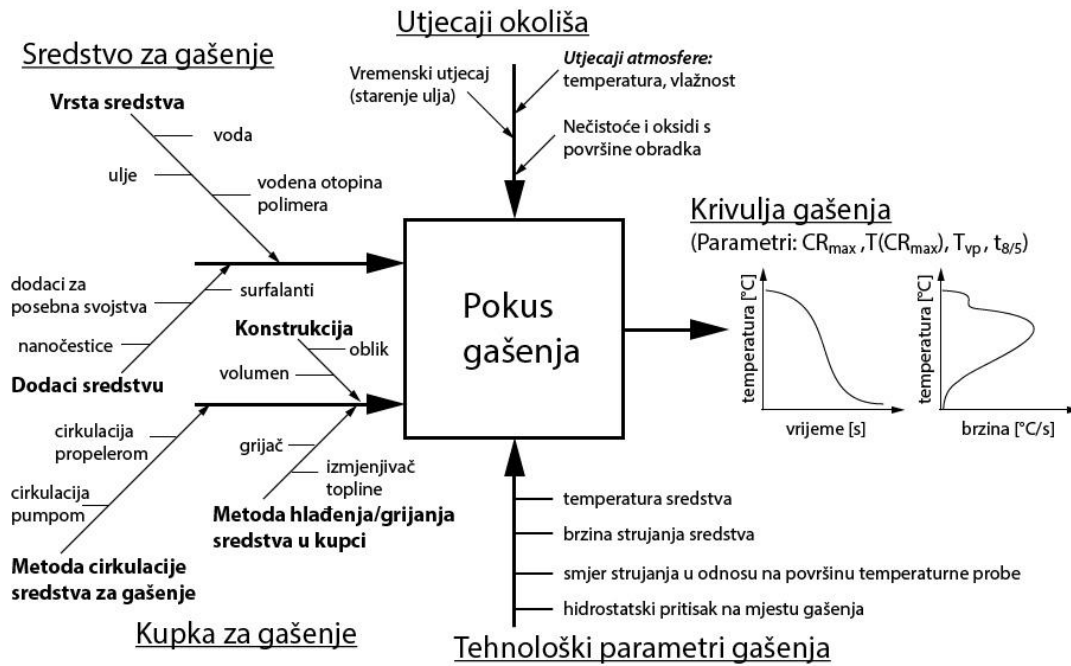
Utjecaji okoliša

Sredstvo za gašenje

Vremenski utjecaj (starenje ulja)

Utjecaji atmosfere: temperatura, vlažnost

Nečistoće i oksidi s površine obradka

Vrsta sredstva

voda

ulje

vodena otopina polimera

Krivulja gašenja

(Parametri: $CR_{max}$, $T(CR_{max})$, $T_{vp}$, $t_{8/5}$)

dodaci za posebna svojstva

surfalanti

nanočestice

Dodaci sredstvu

Pokus gašenja

Konstrukcija

oblik

volumen

temperatura [°C]

vrijeme [s]

temperatura [°C]

brzina [°C/s]

cirkulacija propelerom

cirkulacija pumpom

Metoda cirkulacije sredstva za gašenje

grijač

izmjenjivač topline

Metoda hlađenja/grijanja sredstva u kupci

temperatura sredstva

brzina strujanja sredstva

smjer strujanja u odnosu na površinu temperaturne probe

hidrostatski pritisak na mjestu gašenja

Kupka za gašenje

Tehnološki parametri gašenja